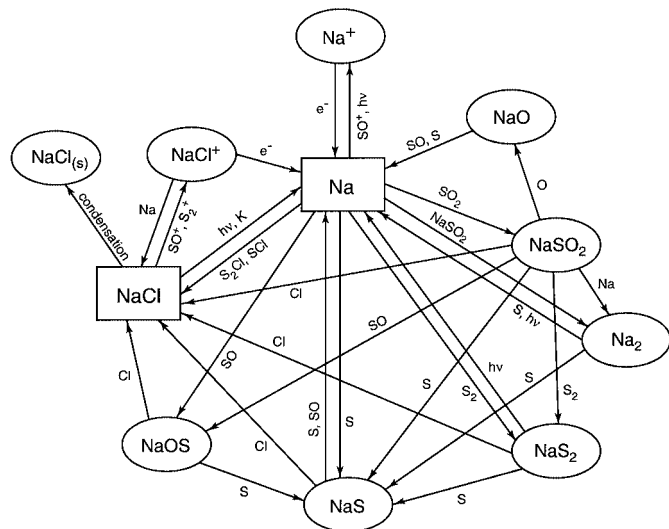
$Na^+$

$e^-$

$SO^+$, hν

NaO

SO, S

$NaCl_{(s)}$

$NaCl^+$

$e^-$

Na

condensation

Na

$SO^+$, $S_2^+$

hν, K

$SO_2$

$NaSO_2$

O

$NaSO_2$

Na

NaCl

$S_2Cl$, SCl

Cl

SO

S, hν

$Na_2$

Cl

SO

hv

S

Cl

S

$S_2$

$S_2$

Cl

S, SO

S

NaOS

$NaS_2$

S

NaS

S